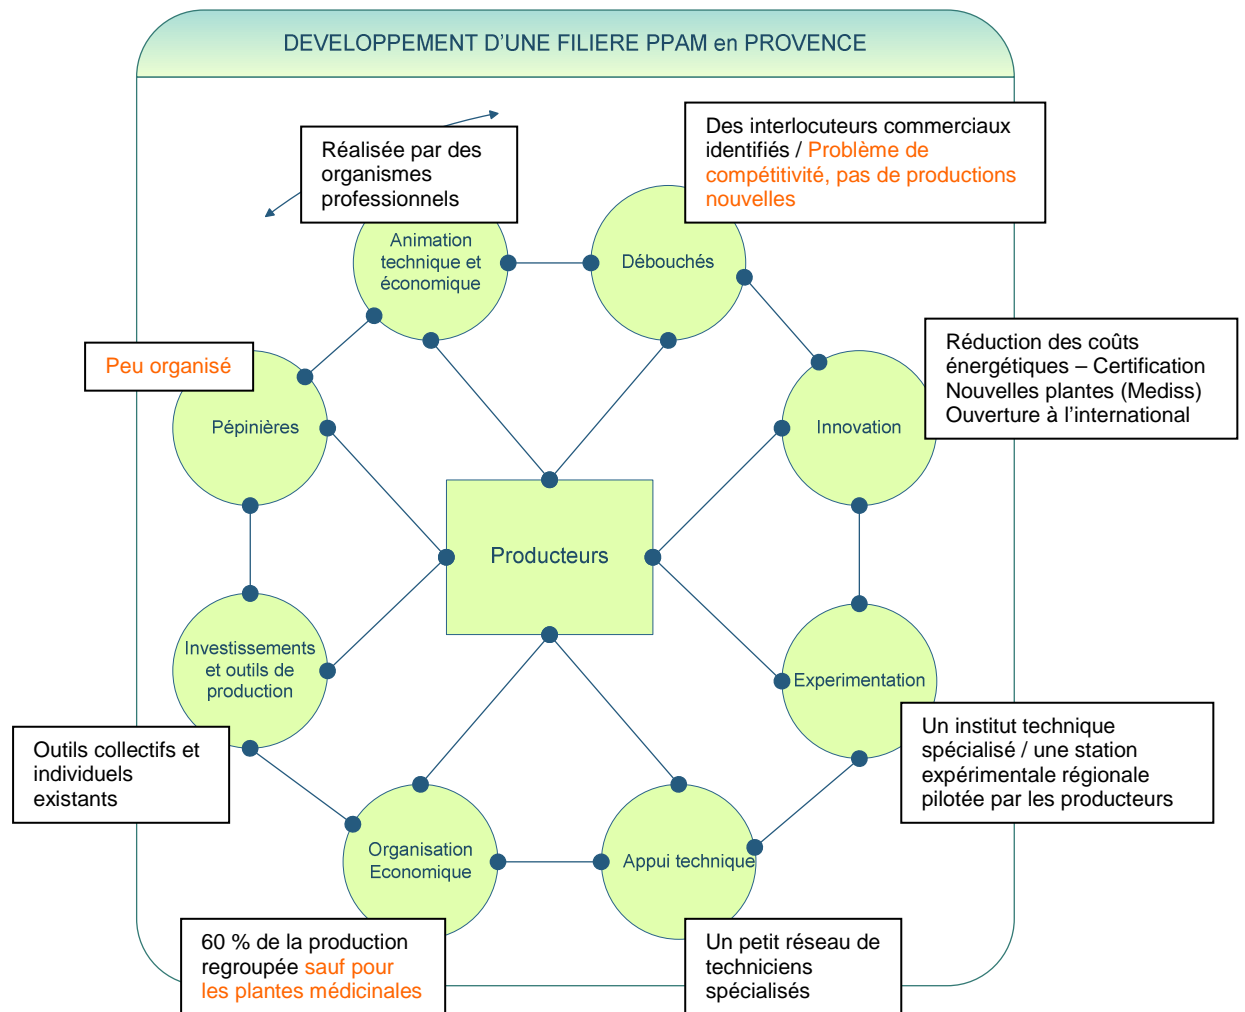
DEVELOPPEMENT D'UNE FILIERE PPAM en PROVENCE

Réalisée par des organismes professionnels

Des interlocuteurs commerciaux identifiés / Problème de compétitivité, pas de productions nouvelles

Animation technique et économique

Débouchés

Peu organisé

Réduction des coûts énergétiques – Certification
Nouvelles plantes (Mediss)
Ouverture à l'international

Pépinières

Innovation

Producteurs

Investissements et outils de production

Experimentation

Outils collectifs et individuels existants

Un institut technique spécialisé / une station expérimentale régionale pilotée par les producteurs

Organisation Economique

Appui technique

60 % de la production regroupée sauf pour les plantes médicinales

Un petit réseau de techniciens spécialisés